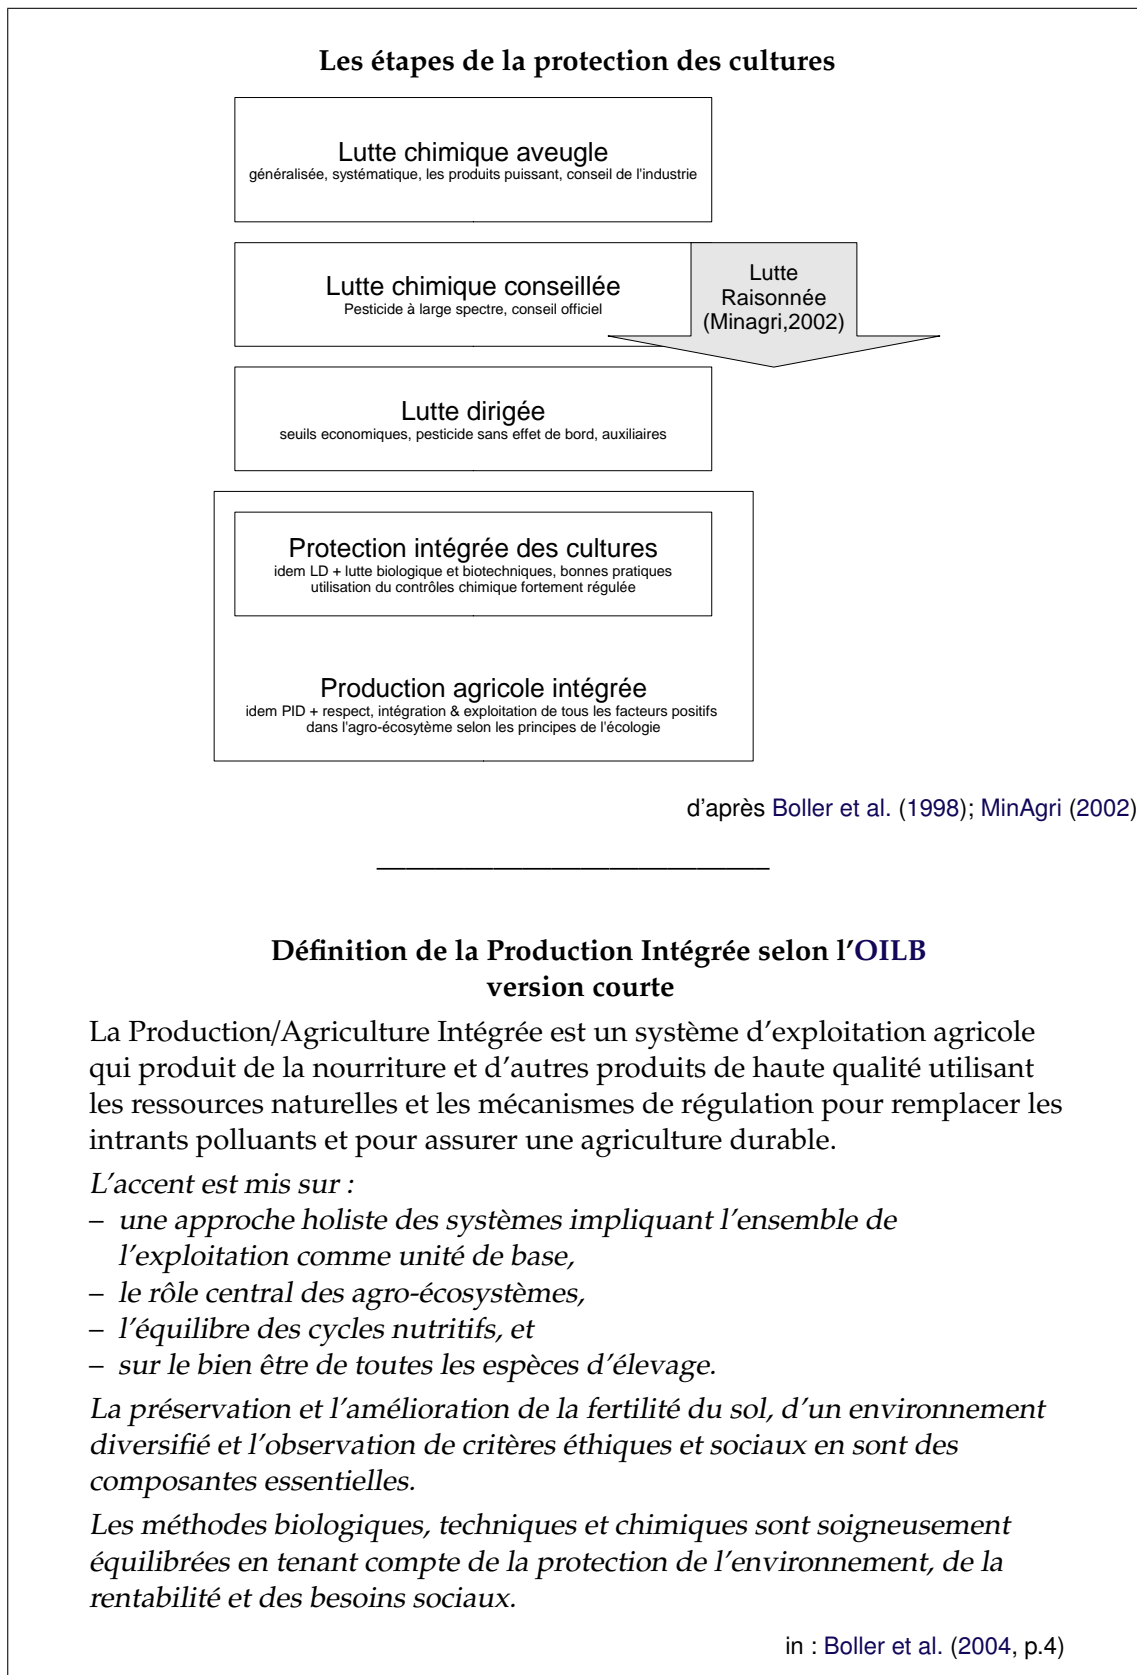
**Les étapes de la protection des cultures**

Lutte chimique aveugle
généralisée, systématique, les produits puissant, conseil de l'industrie

Lutte chimique conseillée
Pesticide à large spectre, conseil officiel

Lutte Raisonnée (Minagri,2002)

Lutte dirigée
seuils economiques, pesticide sans effet de bord, auxiliaires

Protection intégrée des cultures
idem LD + lutte biologique et biotechniques, bonnes pratiques utilisation du contrôles chimique fortement régulée

Production agricole intégrée
idem PID + respect, intégration & exploitation de tous les facteurs positifs dans l'agro-écosystème selon les principes de l'écologie

d'après Boller et al. (1998); MinAgri (2002)

**Définition de la Production Intégrée selon l'OILB version courte**

La Production/Agriculture Intégrée est un système d'exploitation agricole qui produit de la nourriture et d'autres produits de haute qualité utilisant les ressources naturelles et les mécanismes de régulation pour remplacer les intrants polluants et pour assurer une agriculture durable.

*L'accent est mis sur :*
– *une approche holiste des systèmes impliquant l'ensemble de l'exploitation comme unité de base,*
– *le rôle central des agro-écosystèmes,*
– *l'équilibre des cycles nutritifs, et*
– *sur le bien être de toutes les espèces d'élevage.*

*La préservation et l'amélioration de la fertilité du sol, d'un environnement diversifié et l'observation de critères éthiques et sociaux en sont des composantes essentielles.*

*Les méthodes biologiques, techniques et chimiques sont soigneusement équilibrées en tenant compte de la protection de l'environnement, de la rentabilité et des besoins sociaux.*

in : Boller et al. (2004, p.4)